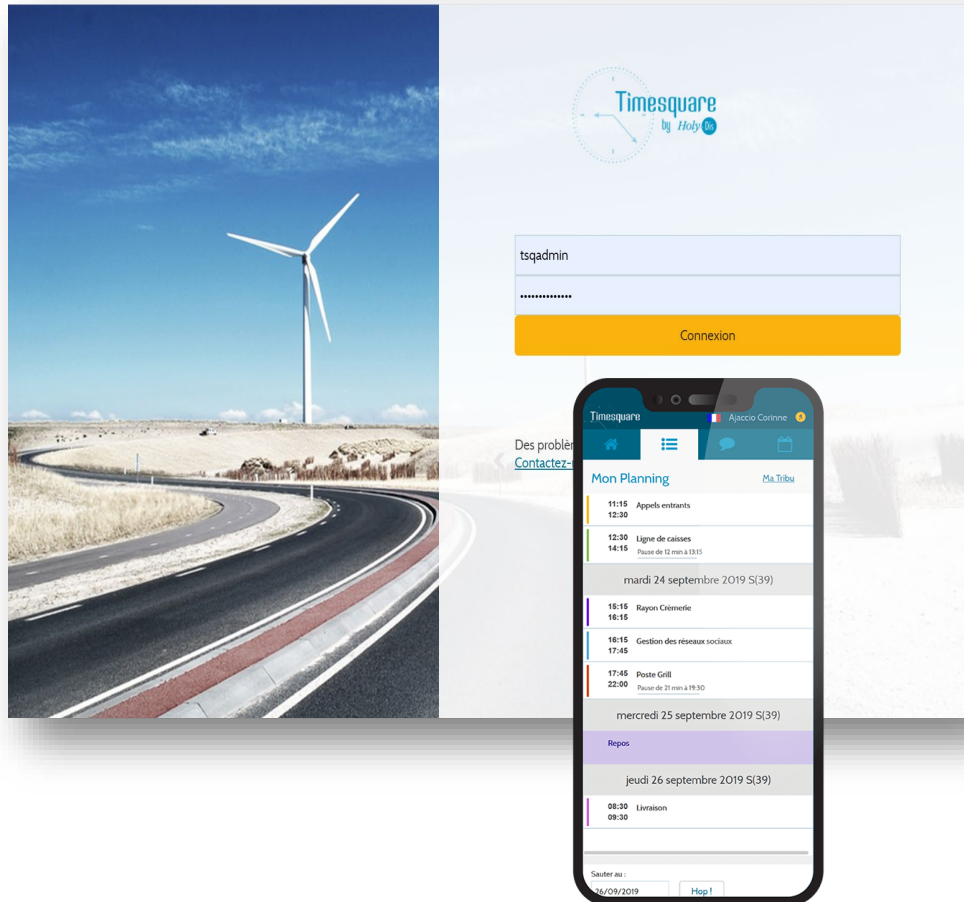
Timesquare
by Holy Dis

tsqadmin

••••••••••••••

Connexion

Des problèm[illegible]
Contactez-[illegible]

Timesquare
Ajaccio Corinne
5

Mon Planning
Ma Tribu

11:15
12:30
Appels entrants

12:30
14:15
Ligne de caisses
Pause de 12 min à 13:15

mardi 24 septembre 2019 S(39)

15:15
16:15
Rayon Crèmerie

16:15
17:45
Gestion des réseaux sociaux

17:45
22:00
Poste Grill
Pause de 21 min à 19:30

mercredi 25 septembre 2019 S(39)

Repos

jeudi 26 septembre 2019 S(39)

08:30
09:30
Livraison

Sauter au :
26/09/2019
Hop !